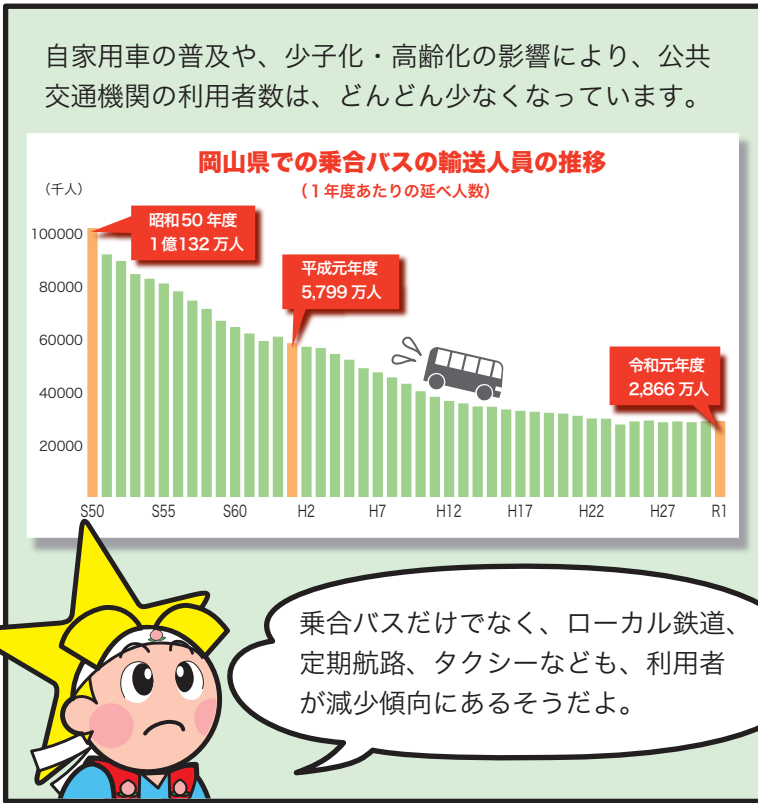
自家用車の普及や、少子化・高齢化の影響により、公共交通機関の利用者数は、どんどん少なくなっています。

岡山県での乗合バスの輸送人員の推移
（1年度あたりの延べ人数）

（千人）
100000
80000
60000
40000
20000

昭和50年度
1億132万人

平成元年度
5,799万人

令和元年度
2,866万人

S50 S55 S60 H2 H7 H12 H17 H22 H27 R1

乗合バスだけでなく、ローカル鉄道、定期航路、タクシーなども、利用者が減少傾向にあるそうだよ。